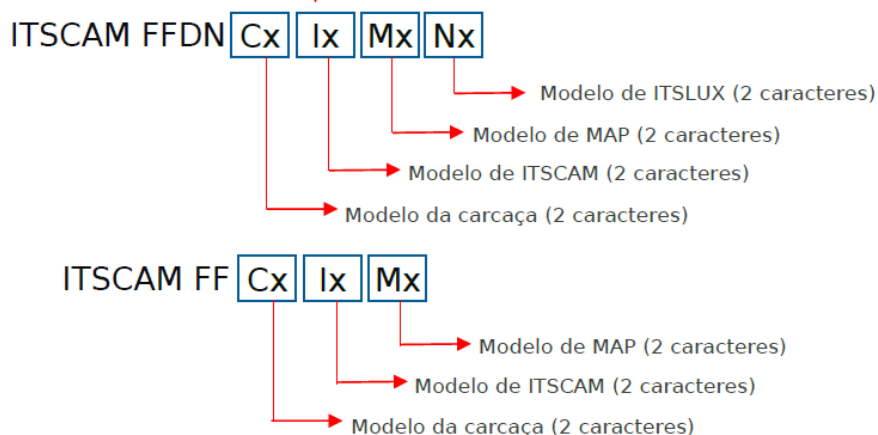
ITSCAM FFDN Cx Ix Mx Nx

Modelo de ITSLUX (2 caracteres)
Modelo de MAP (2 caracteres)
Modelo de ITSCAM (2 caracteres)
Modelo da carcaça (2 caracteres)

ITSCAM FF Cx Ix Mx

Modelo de MAP (2 caracteres)
Modelo de ITSCAM (2 caracteres)
Modelo da carcaça (2 caracteres)